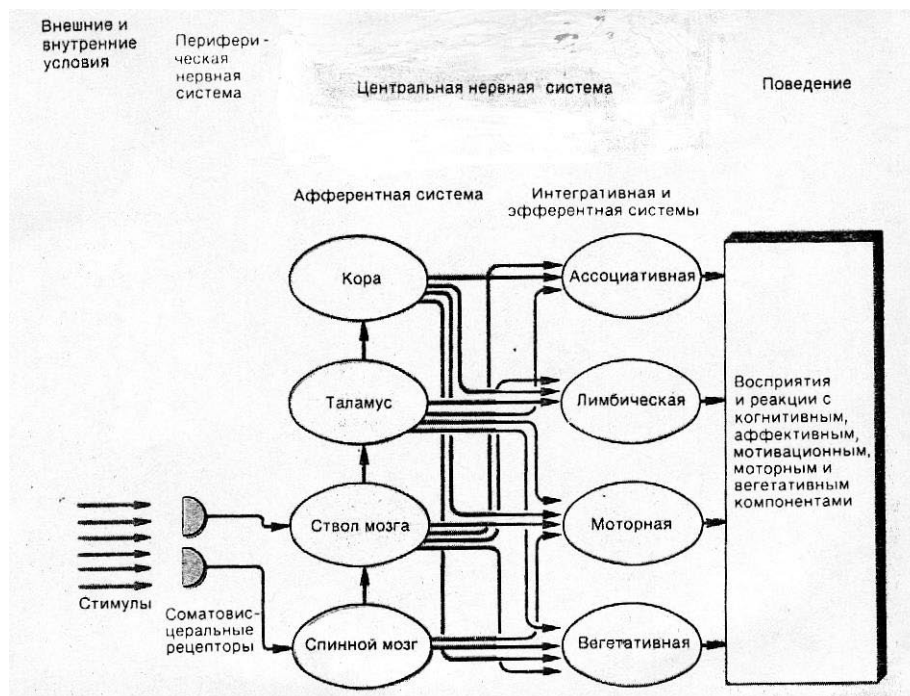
Внешние и внутренние условия

Периферическая нервная система

Центральная нервная система

Поведение

Афферентная система

Интегративная и эфферентная системы

Кора

Ассоциативная

Таламус

Лимбическая

Восприятия и реакции с когнитивным, аффективным, мотивационным, моторным и вегетативным компонентами

Ствол мозга

Моторная

Стимулы

Соматовисцеральные рецепторы

Спинной мозг

Вегетативная